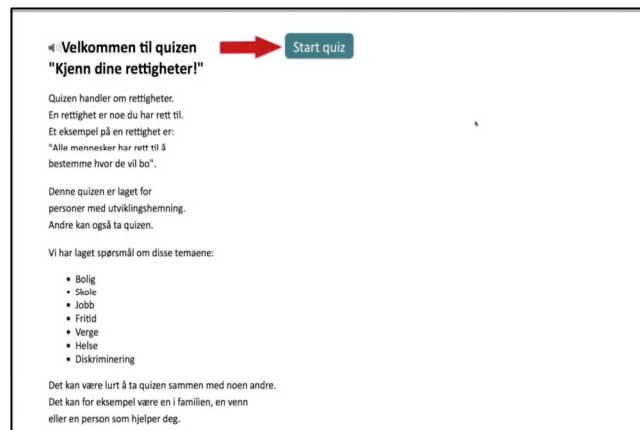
Velkommen til quizen
"Kjenn dine rettigheter!"

Start quiz

Quizen handler om rettigheter.
En rettighet er noe du har rett til.
Et eksempel på en rettighet er:
"Alle mennesker har rett til å bestemme hvor de vil bo".

Denne quizen er laget for personer med utviklingshemning.
Andre kan også ta quizen.

Vi har laget spørsmål om disse temaene:

- Bolig
- Skole
- Jobb
- Fritid
- Verge
- Helse
- Diskriminering

Det kan være lurt å ta quizen sammen med noen andre.
Det kan for eksempel være en i familien, en venn eller en person som hjelper deg.